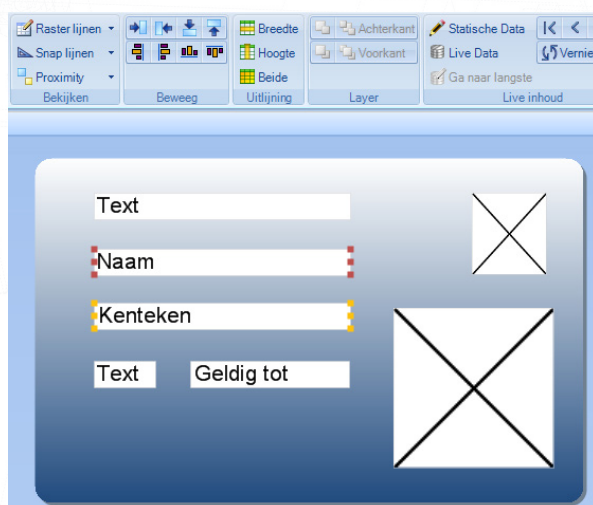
Raster lijnen
Snap lijnen
Proximity
Bekijken

Beweeg

Breedte
Hoogte
Beide
Uitlijning

Achterkant
Voorkant
Layer

Statische Data
Live Data
Ga naar langste
Live inhoud

Vernie

Text

Naam

Kenteken

Text
Geldig tot